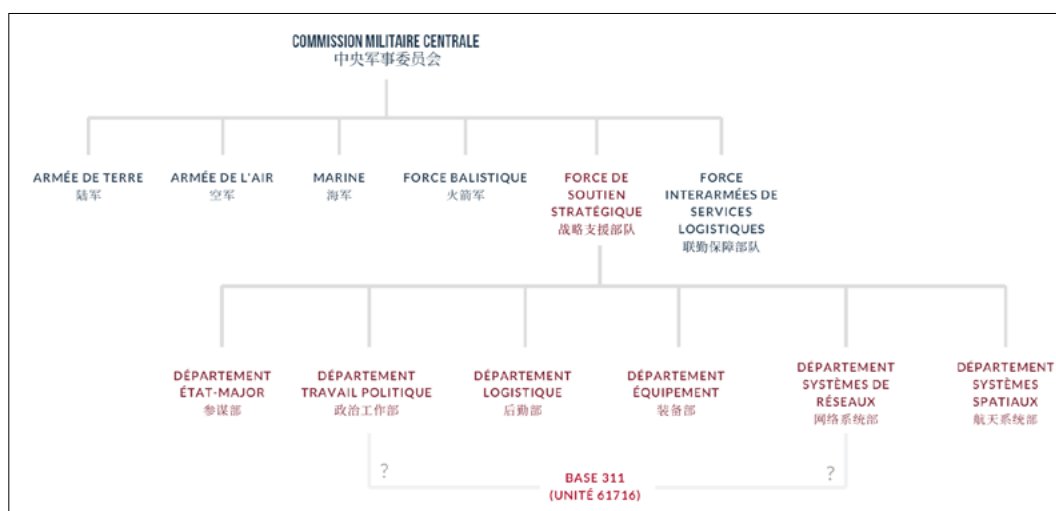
COMMISSION MILITAIRE CENTRALE
中央军事委员会

ARMÉE DE TERRE
陆军

ARMÉE DE L'AIR
空军

MARINE
海军

FORCE BALISTIQUE
火箭军

FORCE DE SOUTIEN STRATÉGIQUE
战略支援部队

FORCE INTERARMÉES DE SERVICES LOGISTIQUES
联勤保障部队

DÉPARTEMENT ÉTAT-MAJOR
参谋部

DÉPARTEMENT TRAVAIL POLITIQUE
政治工作部

DÉPARTEMENT LOGISTIQUE
后勤部

DÉPARTEMENT ÉQUIPEMENT
装备部

DÉPARTEMENT SYSTÈMES DE RÉSEAUX
网络系统部

DÉPARTEMENT SYSTÈMES SPATIAUX
航天系统部

?

?

BASE 311
(UNITÉ 61716)